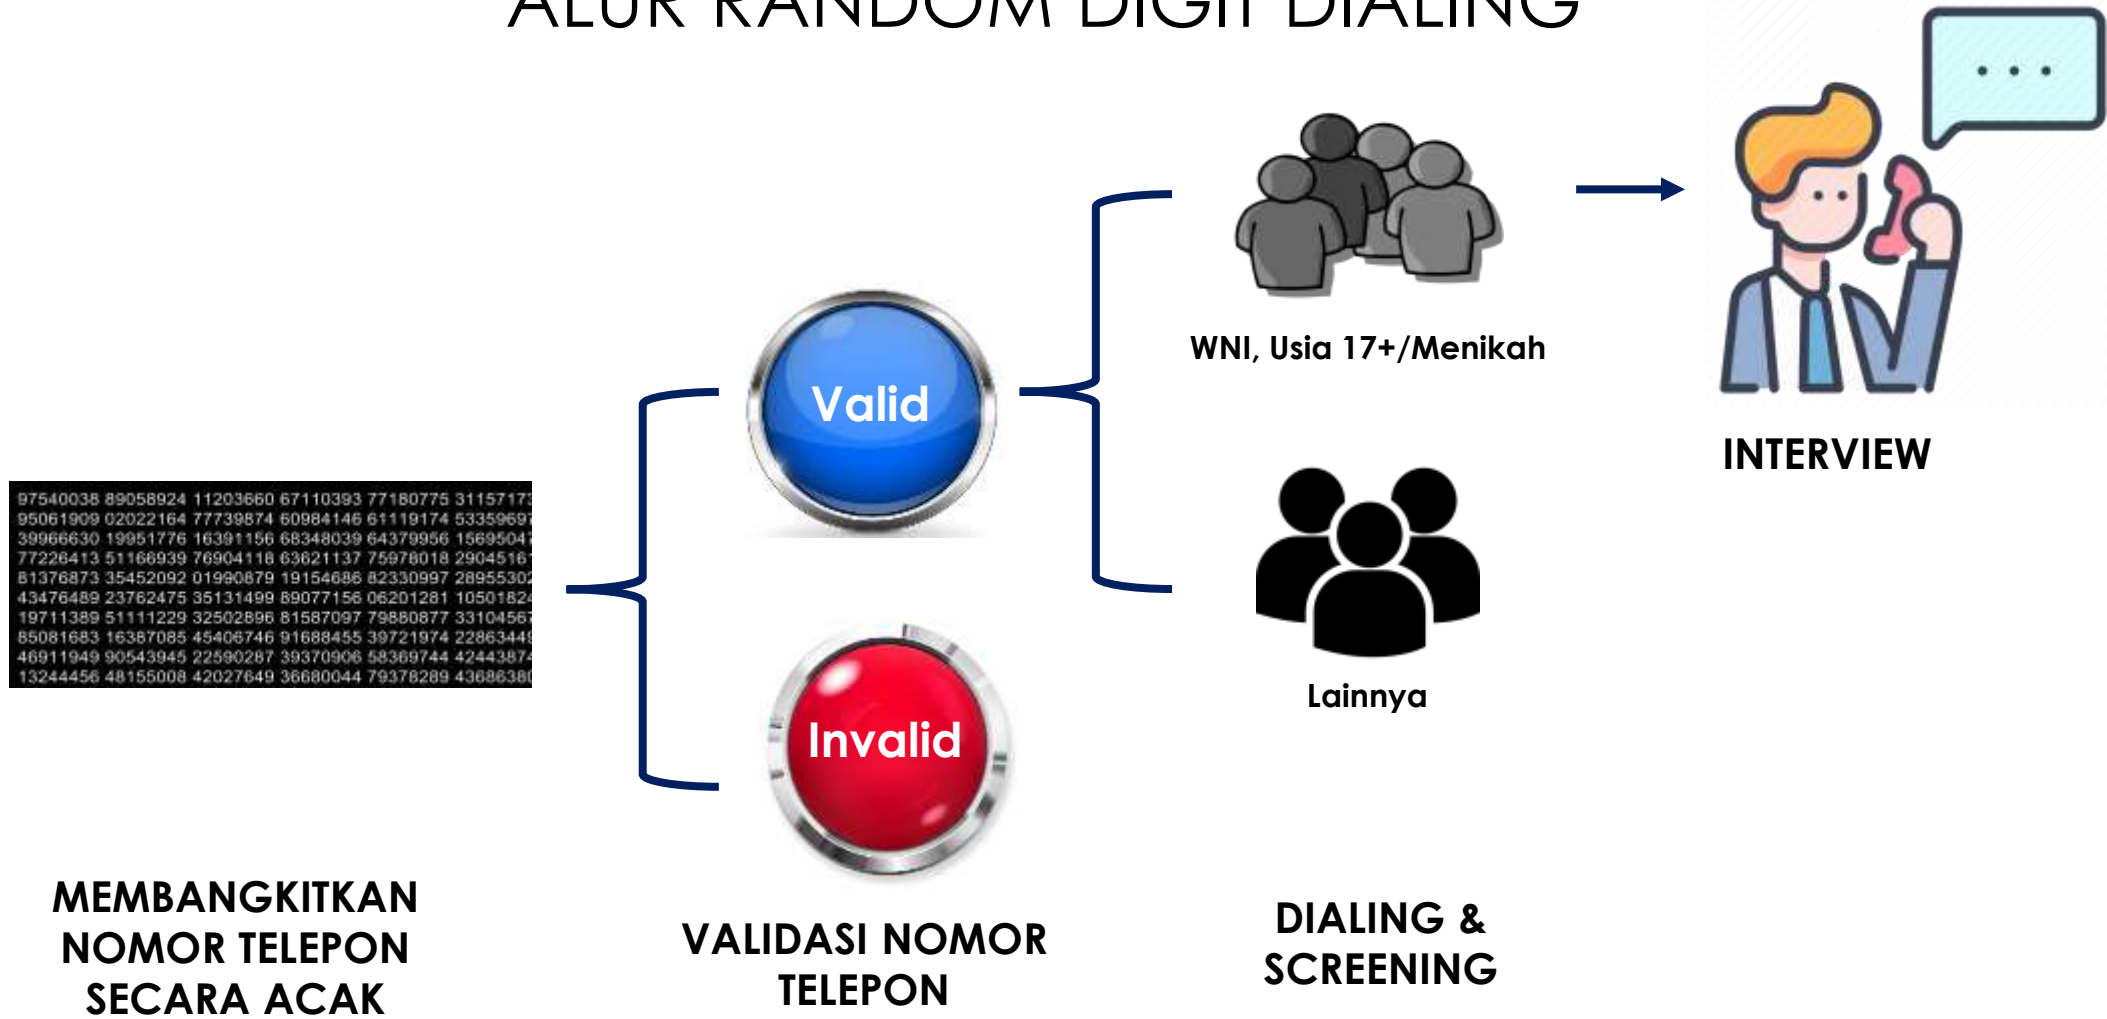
ALUR RANDOM DIGIT DIALING

97540038 89058924 11203660 67110393 77180775 3115717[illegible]
95061909 02022164 77739874 60984146 61119174 5335969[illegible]
39966630 19951776 16391156 68348039 64379956 1569504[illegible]
77226413 51166939 76904118 63621137 75978018 2904516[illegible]
81376873 35452092 01990879 19154686 82330997 2895530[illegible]
43476489 23762475 35131499 89077156 06201281 1050182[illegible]
19711389 51111229 32502896 81587097 79880877 3310456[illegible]
85081683 16387085 45406746 91688455 39721974 2286344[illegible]
46911949 90543945 22590287 39370906 58369744 4244387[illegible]
13244456 48155008 42027649 36680044 79378289 4368638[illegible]

Valid

Invalid

WNI, Usia 17+/Menikah

Lainnya

INTERVIEW

MEMBANGKITKAN NOMOR TELEPON SECARA ACAK

VALIDASI NOMOR TELEPON

DIALING & SCREENING